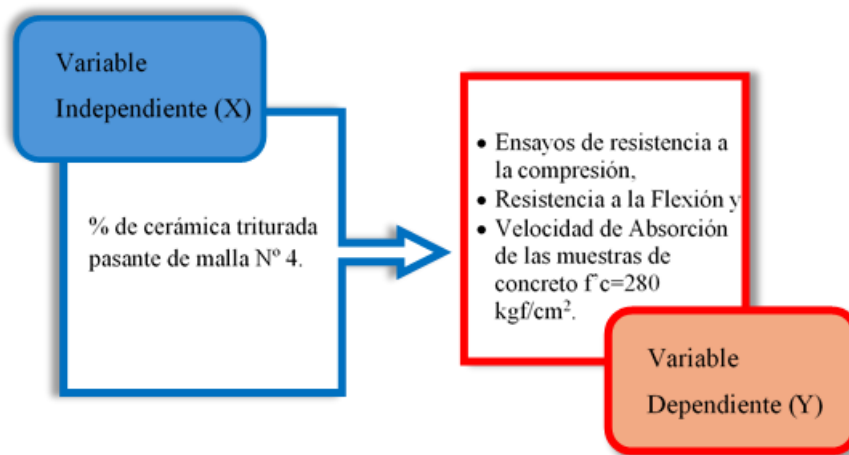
Variable Independiente (X)

% de cerámica triturada pasante de malla Nº 4.

- Ensayos de resistencia a la compresión,
- Resistencia a la Flexión y
- Velocidad de Absorción de las muestras de concreto f`c=280 kgf/cm$^2$.

Variable Dependiente (Y)